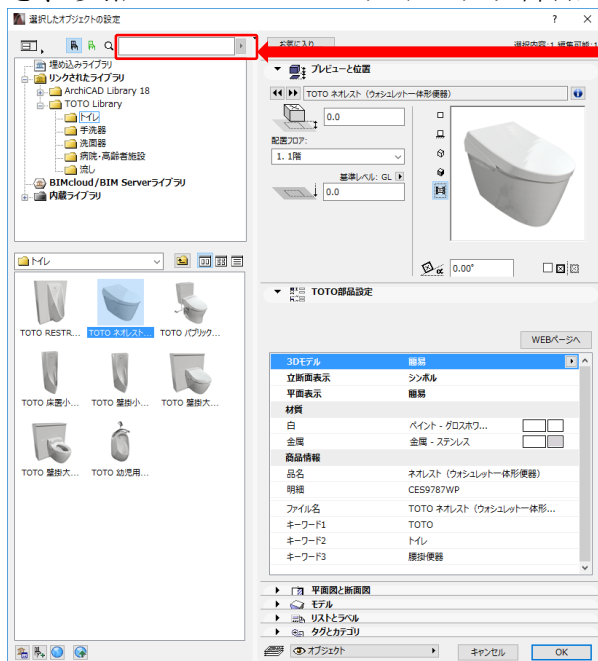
選択したオブジェクトの設定
?
×
お気に入り
選択内容: 1 編集可能: 1
埋め込みライブラリ
リンクされたライブラリ
ArchiCAD Library 18
TOTO Library
トイレ
手洗器
洗面器
病院・高齢者施設
流し
BIMcloud/BIM Serverライブラリ
内蔵ライブラリ
プレビューと位置
TOTO ネオレスト（ウォシュレット一体形便器）
0.0
配置フロア:
1. 1階
基準レベル: GL
0.0
0.00°
トイレ
TOTO RESTR...
TOTO ネオレスト...
TOTO パブリック...
TOTO 床置小...
TOTO 壁掛小...
TOTO 壁掛大...
TOTO 壁掛大...
TOTO 幼児用...
TOTO部品設定
WEBページへ

| | |
|---|---|
| 3Dモデル | 簡易 |
| 立断面表示 | シンボル |
| 平面表示 | 簡易 |
| 材質 | |
| 白 | ペイント - グロスホワ... |
| 金属 | 金属 - ステンレス |
| 商品情報 | |
| 品名 | ネオレスト（ウォシュレット一体形便器） |
| 明細 | CES9787WP |
| ファイル名 | TOTO ネオレスト（ウォシュレット一体形... |
| キーワード1 | TOTO |
| キーワード2 | トイレ |
| キーワード3 | 腰掛便器 |

平面図と断面図
モデル
リストとラベル
タグとカテゴリ
オブジェクト
キャンセル
OK